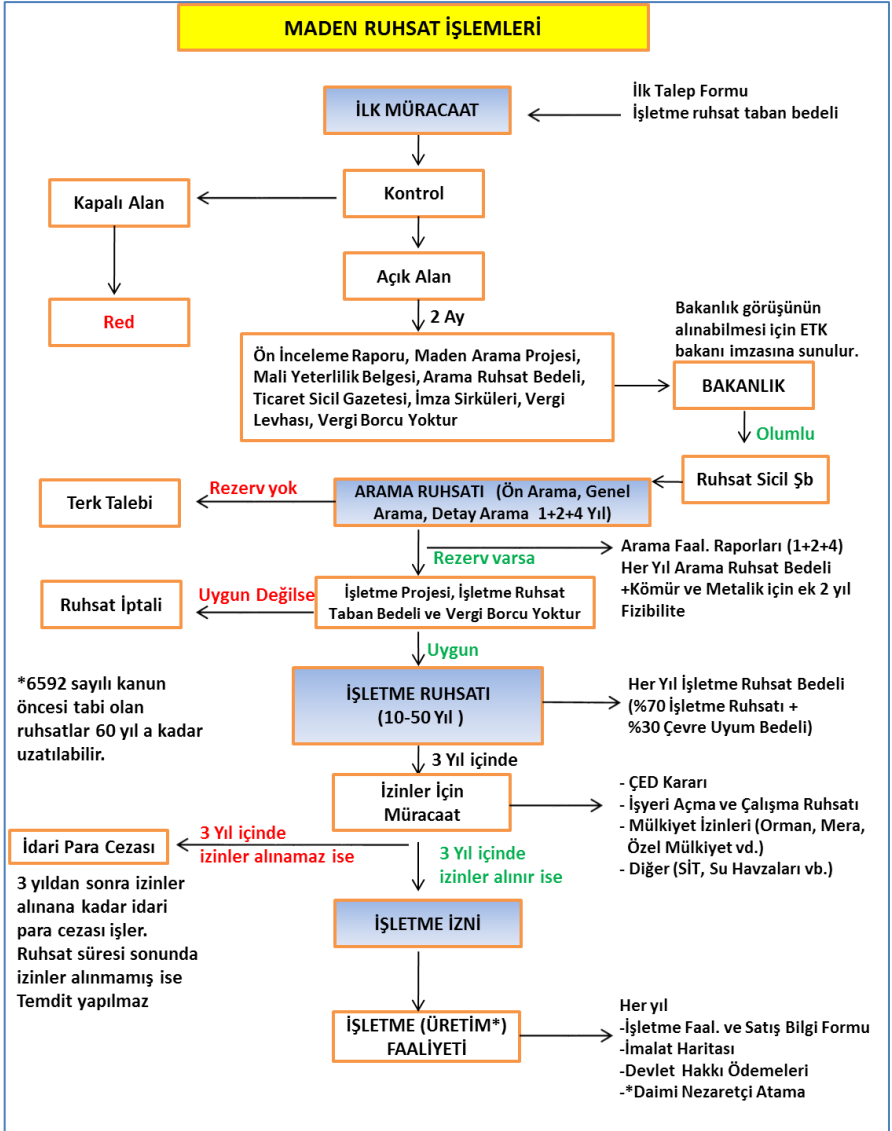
MADEN RUHSAT İŞLEMLERİ

İlk Talep Formu
İşletme ruhsat taban bedeli

İLK MÜRACAAT

Kontrol

Kapalı Alan

Red

Açık Alan

2 Ay

Bakanlık görüşünün alınabilmesi için ETK bakanı imzasına sunulur.

Ön İnceleme Raporu, Maden Arama Projesi, Mali Yeterlilik Belgesi, Arama Ruhsat Bedeli, Ticaret Sicil Gazetesi, İmza Sirküleri, Vergi Levhası, Vergi Borcu Yoktur

BAKANLIK

Olumlu

Ruhsat Sicil Şb

Terk Talebi

Rezerv yok

ARAMA RUHSATI (Ön Arama, Genel Arama, Detay Arama 1+2+4 Yıl)

Rezerv varsa

Arama Faal. Raporları (1+2+4)
Her Yıl Arama Ruhsat Bedeli
+Kömür ve Metalik için ek 2 yıl Fizibilite

Ruhsat İptali

Uygun Değilse

İşletme Projesi, İşletme Ruhsat Taban Bedeli ve Vergi Borcu Yoktur

Uygun

*6592 sayılı kanun öncesi tabi olan ruhsatlar 60 yıl a kadar uzatılabilir.

İŞLETME RUHSATI (10-50 Yıl )

Her Yıl İşletme Ruhsat Bedeli (%70 İşletme Ruhsatı + %30 Çevre Uyum Bedeli)

3 Yıl içinde

İzinler İçin Müracaat

- ÇED Kararı
- İşyeri Açma ve Çalışma Ruhsatı
- Mülkiyet İzinleri (Orman, Mera, Özel Mülkiyet vd.)
- Diğer (SİT, Su Havzaları vb.)

İdari Para Cezası

3 Yıl içinde izinler alınamaz ise

3 Yıl içinde izinler alınır ise

3 yıldan sonra izinler alınana kadar idari para cezası işler. Ruhsat süresi sonunda izinler alınmamış ise Temdit yapılmaz

İŞLETME İZNİ

İŞLETME (ÜRETİM*) FAALİYETİ

Her yıl
-İşletme Faal. ve Satış Bilgi Formu
-İmalat Haritası
-Devlet Hakkı Ödemeleri
-*Daimi Nezaretçi Atama